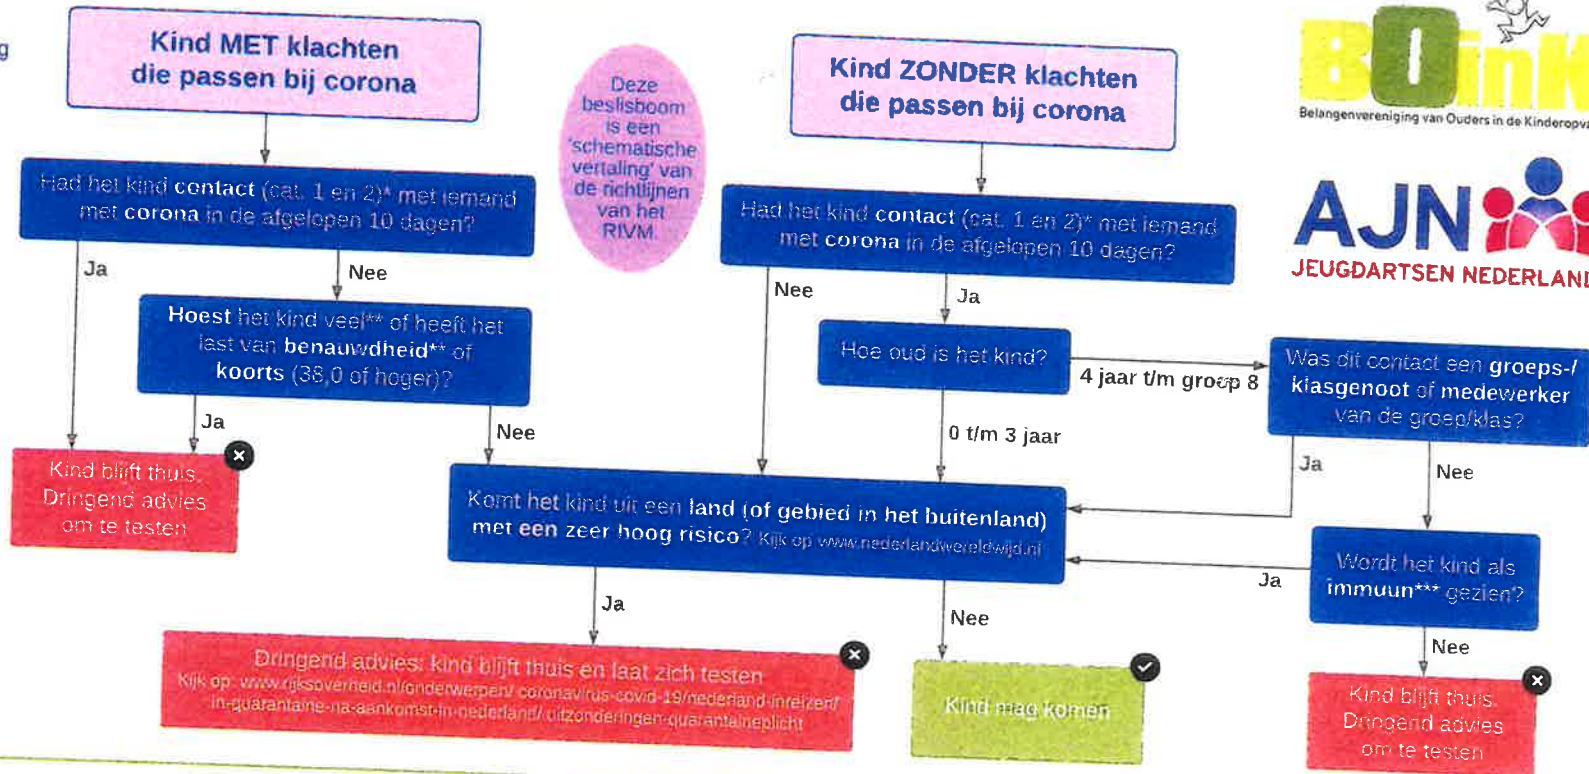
Kind MET klachten die passen bij corona

Had het kind contact (cat. 1 en 2)* met iemand met corona in de afgelopen 10 dagen?

Ja

Nee

Hoest het kind veel** of heeft het last van benauwdheid** of koorts (38,0 of hoger)?

Ja

Nee

Kind blijft thuis. Dringend advies om te testen

Deze beslisboom is een 'schematische vertaling' van de richtlijnen van het RIVM.

Kind ZONDER klachten die passen bij corona

Had het kind contact (cat. 1 en 2)* met iemand met corona in de afgelopen 10 dagen?

Nee

Ja

Hoe oud is het kind?

4 jaar t/m groep 8

0 t/m 3 jaar

Was dit contact een groeps-/ klasgenoot of medewerker van de groep/klas?

Ja

Nee

Komt het kind uit een land (of gebied in het buitenland) met een zeer hoog risico? Kijk op www.nederlandwereldwijd.nl

Wordt het kind als immuun*** gezien?

Ja

Nee

Ja

Nee

Dringend advies: kind blijft thuis en laat zich testen
Kijk op: www.rijksoverheid.nl/onderwerpen/ coronavirus-covid-19/nederland-inreizen/ in-quarantaine-na-aankomst-in-nederland/ uitzonderingen-quarantaineplicht

Kind mag komen

Kind blijft thuis. Dringend advies om te testen

BOinK
Belangenvereniging van Ouders in de Kinderopva

AJN
JEUGDARTSEN NEDERLAND